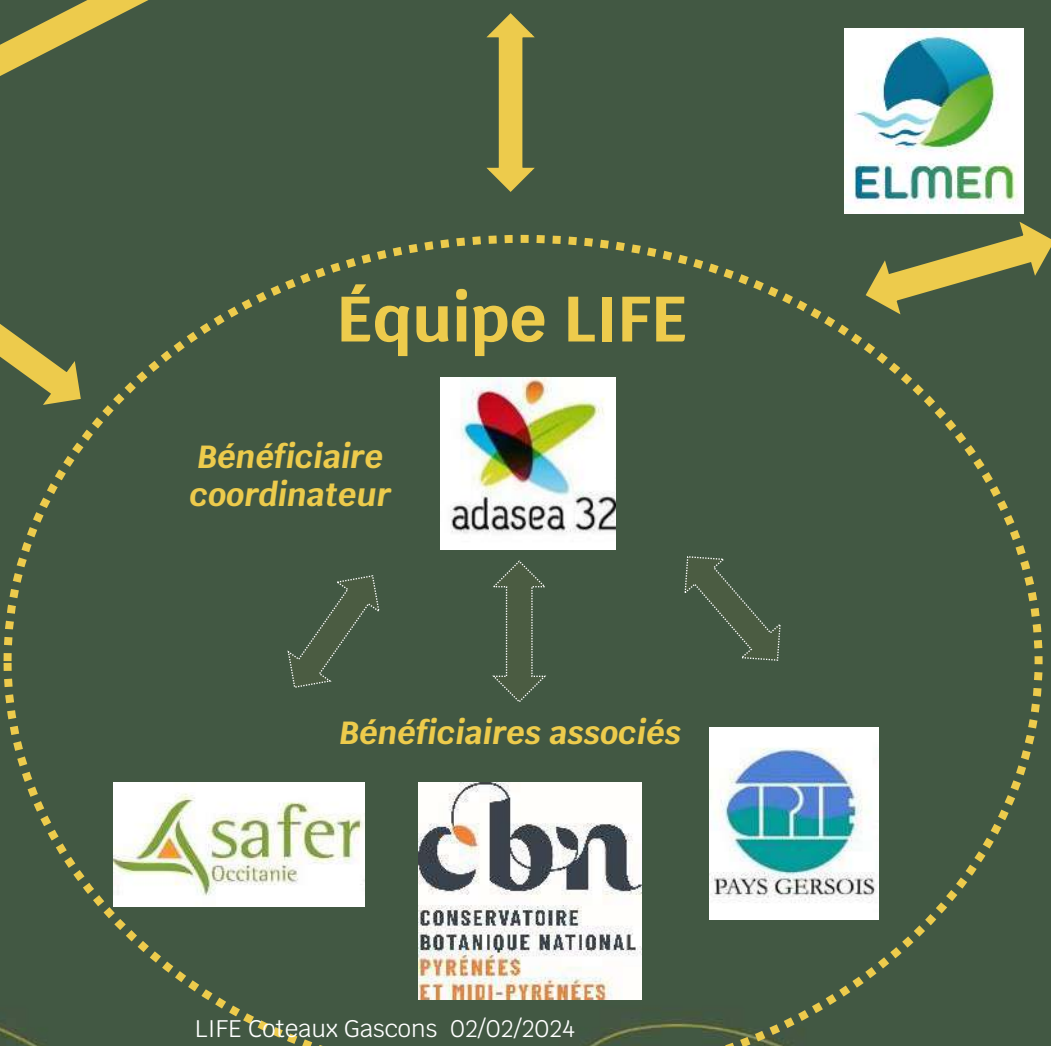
ELMEN

Équipe LIFE

Bénéficiaire coordinateur

adasea 32

Bénéficiaires associés

safer Occitanie

cbn CONSERVATOIRE BOTANIQUE NATIONAL PYRÉNÉES ET MIDI-PYRÉNÉES

CPIE PAYS GERSOIS

LIFE Coteaux Gascons 02/02/2024